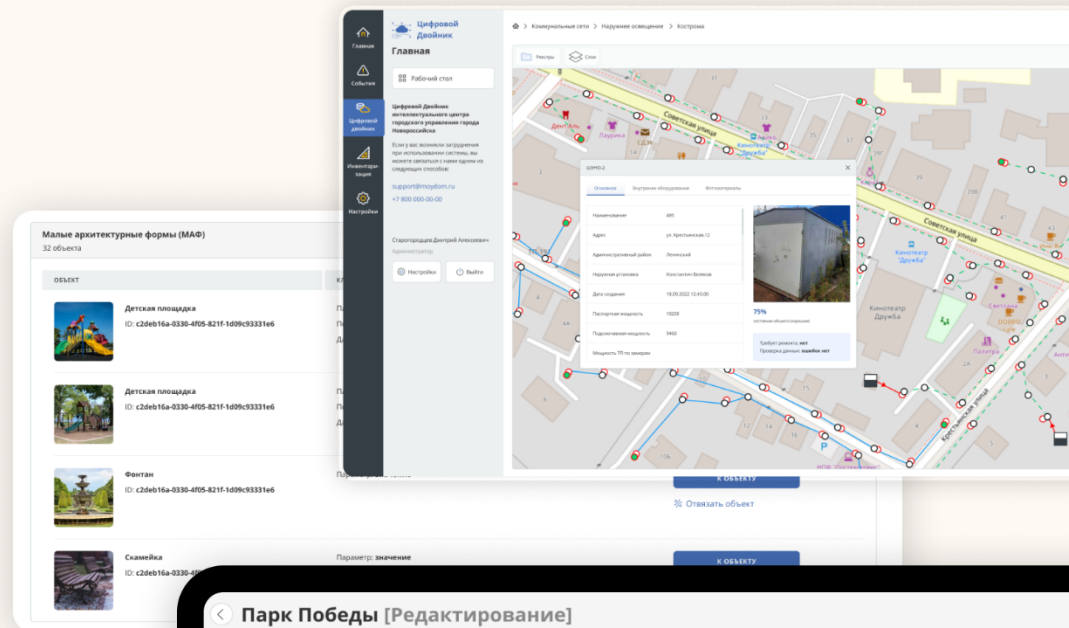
Главная
События
Цифровой двойник
Инвентаризация
Настройки

Цифровой Двойник
Главная
Рабочий стол
Цифровой Двойник интеллектуального центра городского управления города Новороссийска
Если у вас возникли затруднения при использовании системы, вы можете связаться с нами одним из следующих способов:
support@moydom.ru
+7 800 000-00-00
Старогородцева Дмитрий Алексеевич
Администратор
Настройки
Выйти

Коммунальные сети > Наружное освещение > Кострома
Реестры
Слои

Советская улица
Советская улица
Кинотеатр Дружба
Кинотеатр Дружба
Крестьянская улица

Основное
Внутреннее оборудование
Фотоматериалы

| Наименование | 485 |
|---|---|
| Адрес | ул. Крестьянская 12 |
| Административный район | Ленинский |
| Наружная установка | Константин Беляков |
| Дата создания | 18.09.2022 12:43:00 |
| Паспортная мощность | 15058 |
| Подключенная мощность | 3460 |
| Мощность ТП по замерам | |

75%
Требует ремонта: нет
Проверка данных: ошибок нет

Малые архитектурные формы (МАФ)
32 объекта

ОБЪЕКТ

Детская площадка
ID: c2deb16a-0330-4f05-821f-1d09c93331e6

Детская площадка
ID: c2deb16a-0330-4f05-821f-1d09c93331e6

Фонтан
ID: c2deb16a-0330-4f05-821f-1d09c93331e6
К ОБЪЕКТУ
Отвязать объект

Скамейка
ID: c2deb16a-0330
Параметр: значение
К ОБЪЕКТУ

Парк Победы [Редактирование]